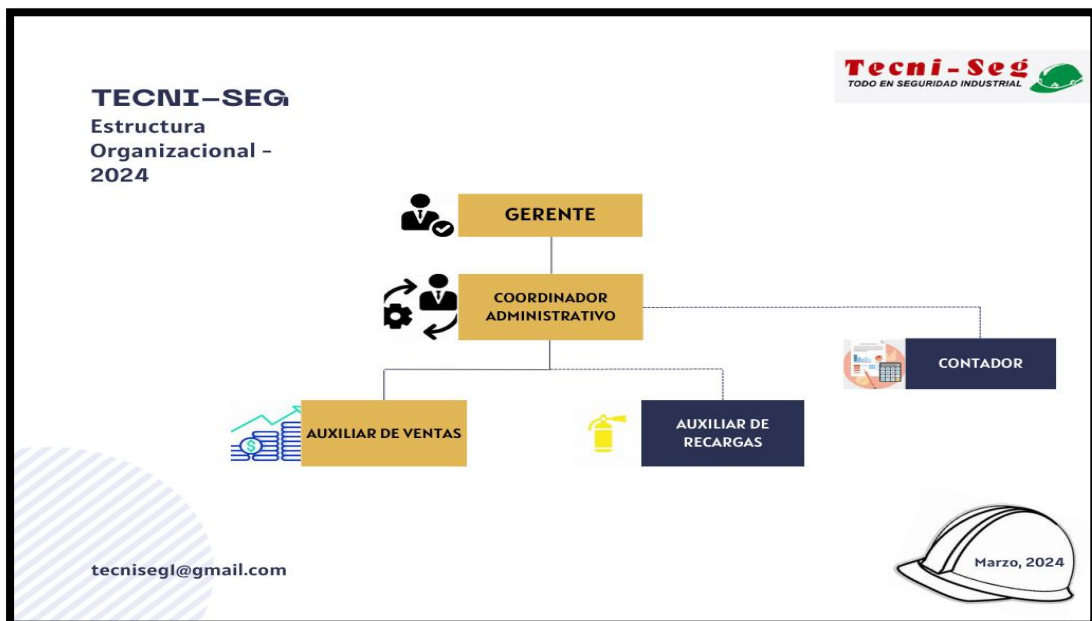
TECNI-SEG
Estructura Organizacional - 2024

Tecni-Seg
TODO EN SEGURIDAD INDUSTRIAL

GERENTE

COORDINADOR ADMINISTRATIVO

CONTADOR

AUXILIAR DE VENTAS

AUXILIAR DE RECARGAS

tecnisegl@gmail.com

Marzo, 2024